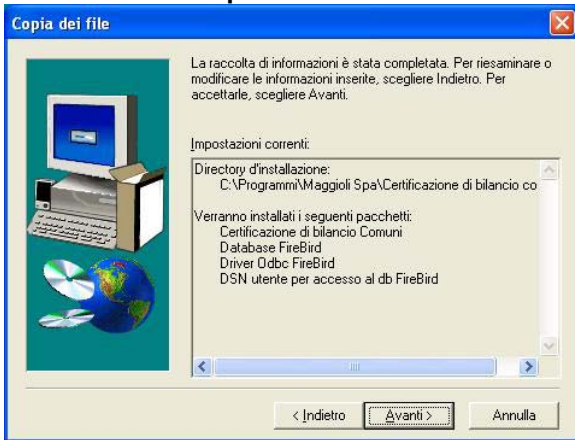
Copia dei file

La raccolta di informazioni è stata completata. Per riesaminare o modificare le informazioni inserite, scegliere Indietro. Per accettarle, scegliere Avanti.

Impostazioni correnti:

Directory d'installazione:
C:\Programmi\Maggioli Spa\Certificazione di bilancio co

Verranno installati i seguenti pacchetti:
Certificazione di bilancio Comuni
Database FireBird
Driver Odbc FireBird
DSN utente per accesso al db FireBird

< Indietro
Avanti >
Annulla